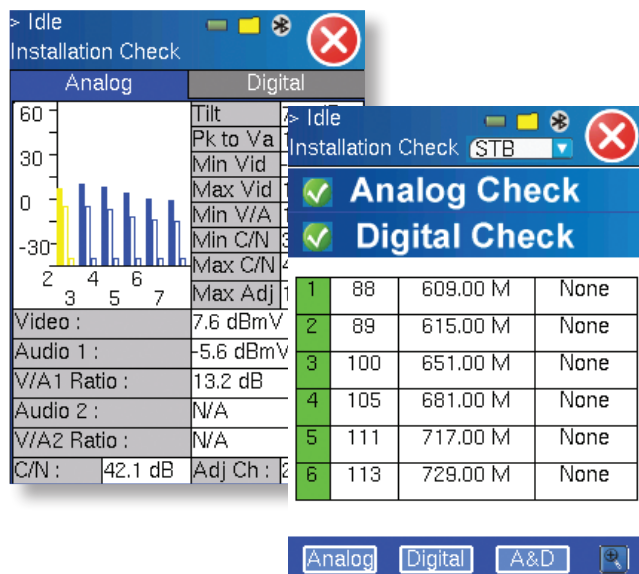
> Idle
Installation Check

Analog
Digital

60
30
0
-30
2 4 6
3 5 7

Tilt
Pk to Va
Min Vid
Max Vid
Min V/A
Min C/N
Max C/N
Max Adj

Video : 7.6 dBmV
Audio 1 : -5.6 dBmV
V/A1 Ratio : 13.2 dB
Audio 2 : N/A
V/A2 Ratio : N/A
C/N : 42.1 dB
Adj Ch : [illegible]

> Idle
Installation Check STB

Analog Check
Digital Check

| 1 | 88 | 609.00 M | None |
|---|---|---|---|
| 2 | 89 | 615.00 M | None |
| 3 | 100 | 651.00 M | None |
| 4 | 105 | 681.00 M | None |
| 5 | 111 | 717.00 M | None |
| 6 | 113 | 729.00 M | None |

Analog Digital A&D